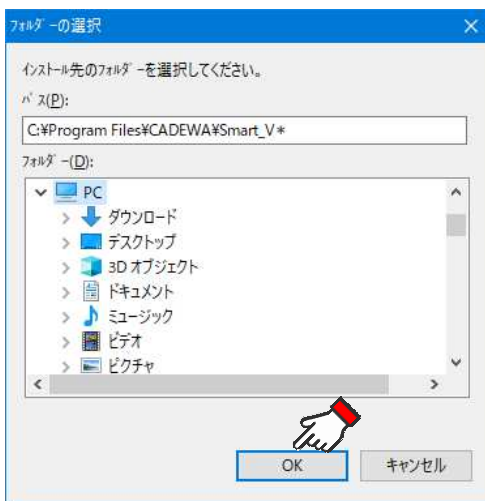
ﾌｫﾙﾀﾞｰの選択

ｲﾝｽﾄｰﾙ先のﾌｫﾙﾀﾞｰを選択してください。

ﾊﾟｽ(P):

C:¥Program Files¥CADEWA¥Smart_V＊

ﾌｫﾙﾀﾞｰ(D):

PC
ダウンロード
デスクトップ
3D オブジェクト
ドキュメント
ミュージック
ビデオ
ピクチャ

OK
キャンセル